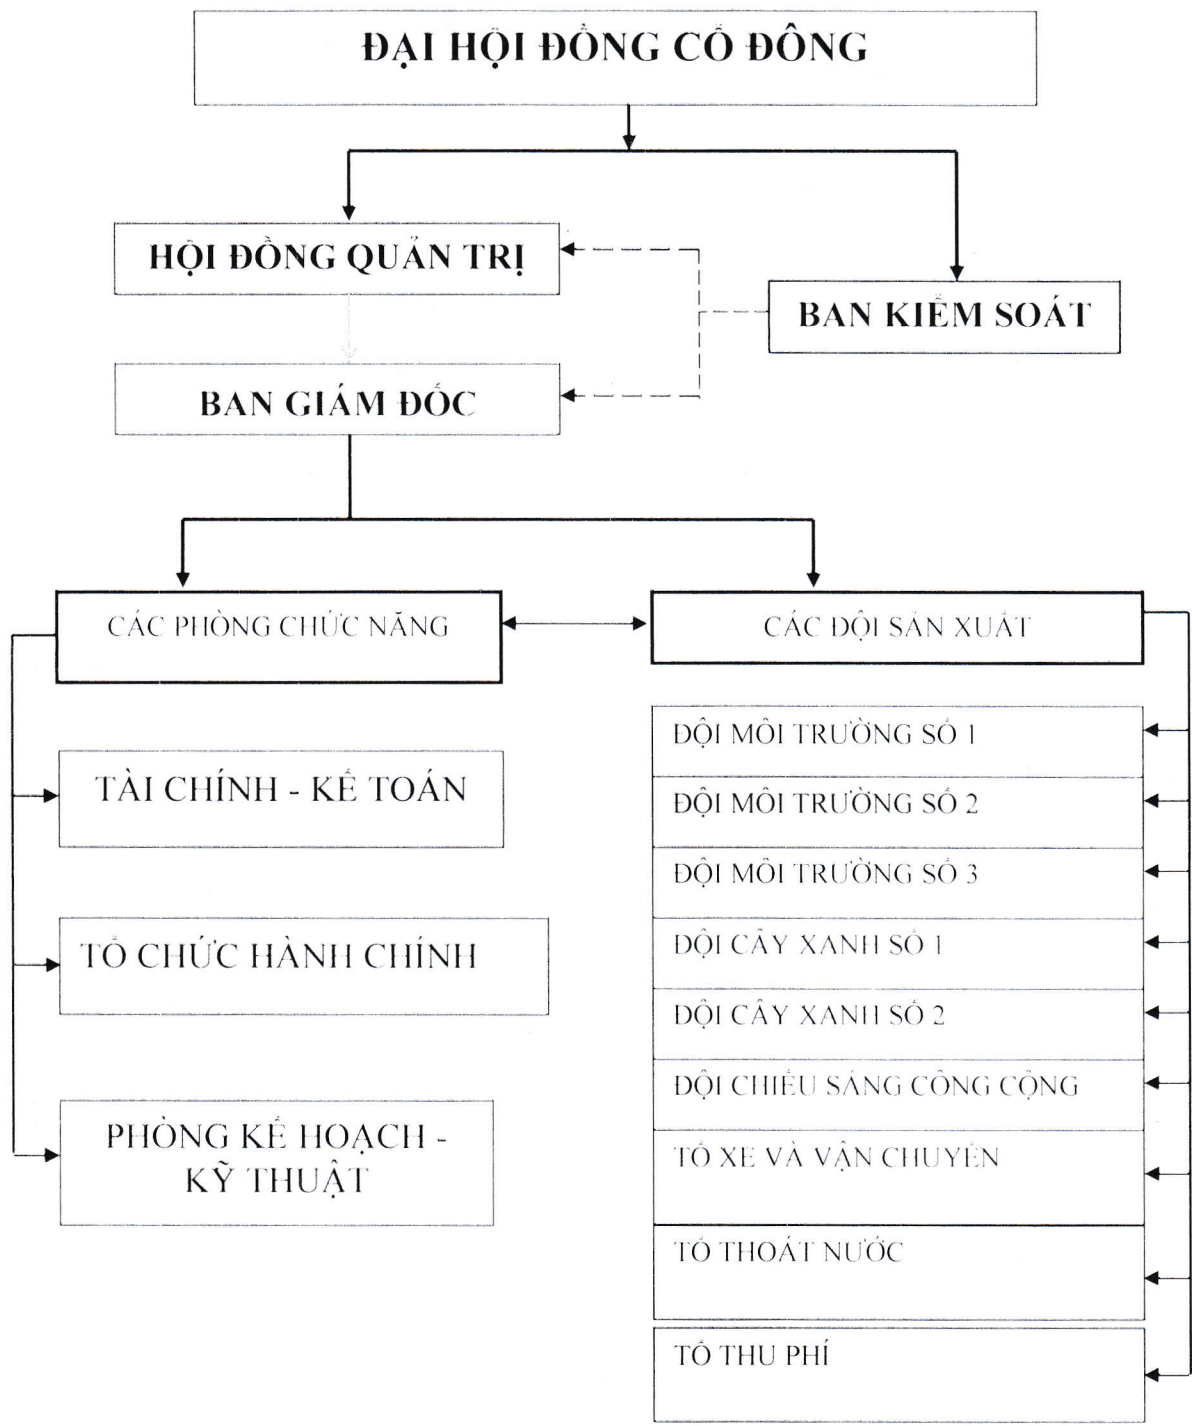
ĐẠI HỘI ĐỒNG CỔ ĐÔNG

HỘI ĐỒNG QUẢN TRỊ

BAN KIỂM SOÁT

BAN GIÁM ĐỐC

CÁC PHÒNG CHỨC NĂNG

CÁC ĐỘI SẢN XUẤT

TÀI CHÍNH - KẾ TOÁN

TỔ CHỨC HÀNH CHÍNH

PHÒNG KẾ HOẠCH - KỸ THUẬT

ĐỘI MÔI TRƯỜNG SỐ 1

ĐỘI MÔI TRƯỜNG SỐ 2

ĐỘI MÔI TRƯỜNG SỐ 3

ĐỘI CÂY XANH SỐ 1

ĐỘI CÂY XANH SỐ 2

ĐỘI CHIẾU SÁNG CÔNG CỘNG

TỔ XE VÀ VẬN CHUYỂN

TỔ THOÁT NƯỚC

TỔ THU PHÍ